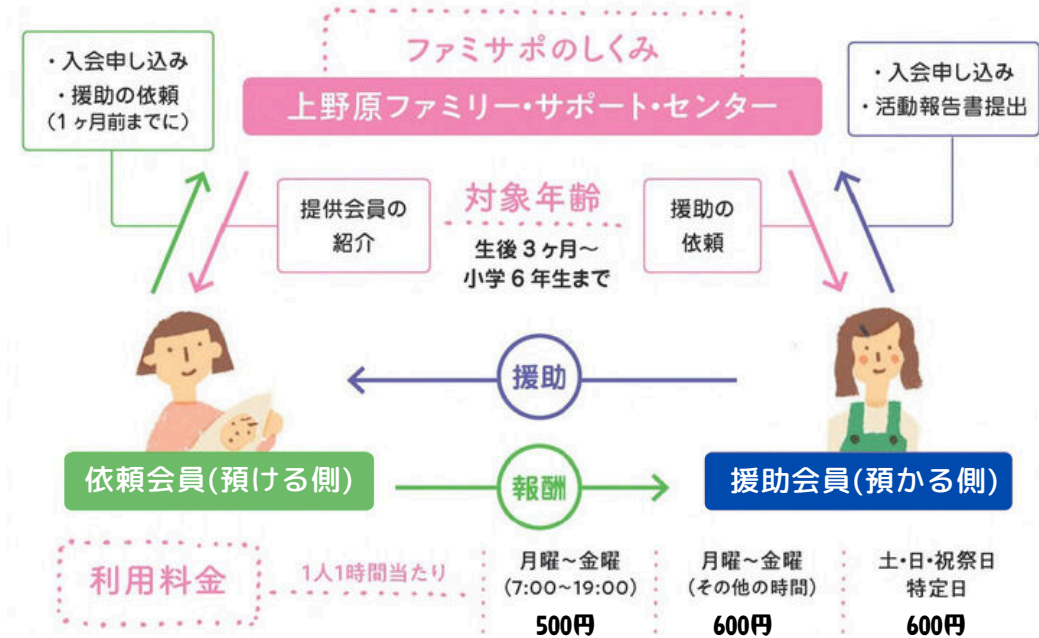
・入会申し込み
・援助の依頼
（1ヶ月前までに）

ファミサポのしくみ

上野原ファミリー・サポート・センター

・入会申し込み
・活動報告書提出

提供会員の紹介

対象年齢
生後3ヶ月～
小学6年生まで

援助の依頼

援助

依頼会員（預ける側）

報酬

援助会員（預かる側）

利用料金

1人1時間当たり

| 月曜～金曜 (7:00～19:00) | 月曜～金曜 (その他の時間) | 土・日・祝祭日 特定日 |
|---|---|---|
| 500円 | 600円 | 600円 |